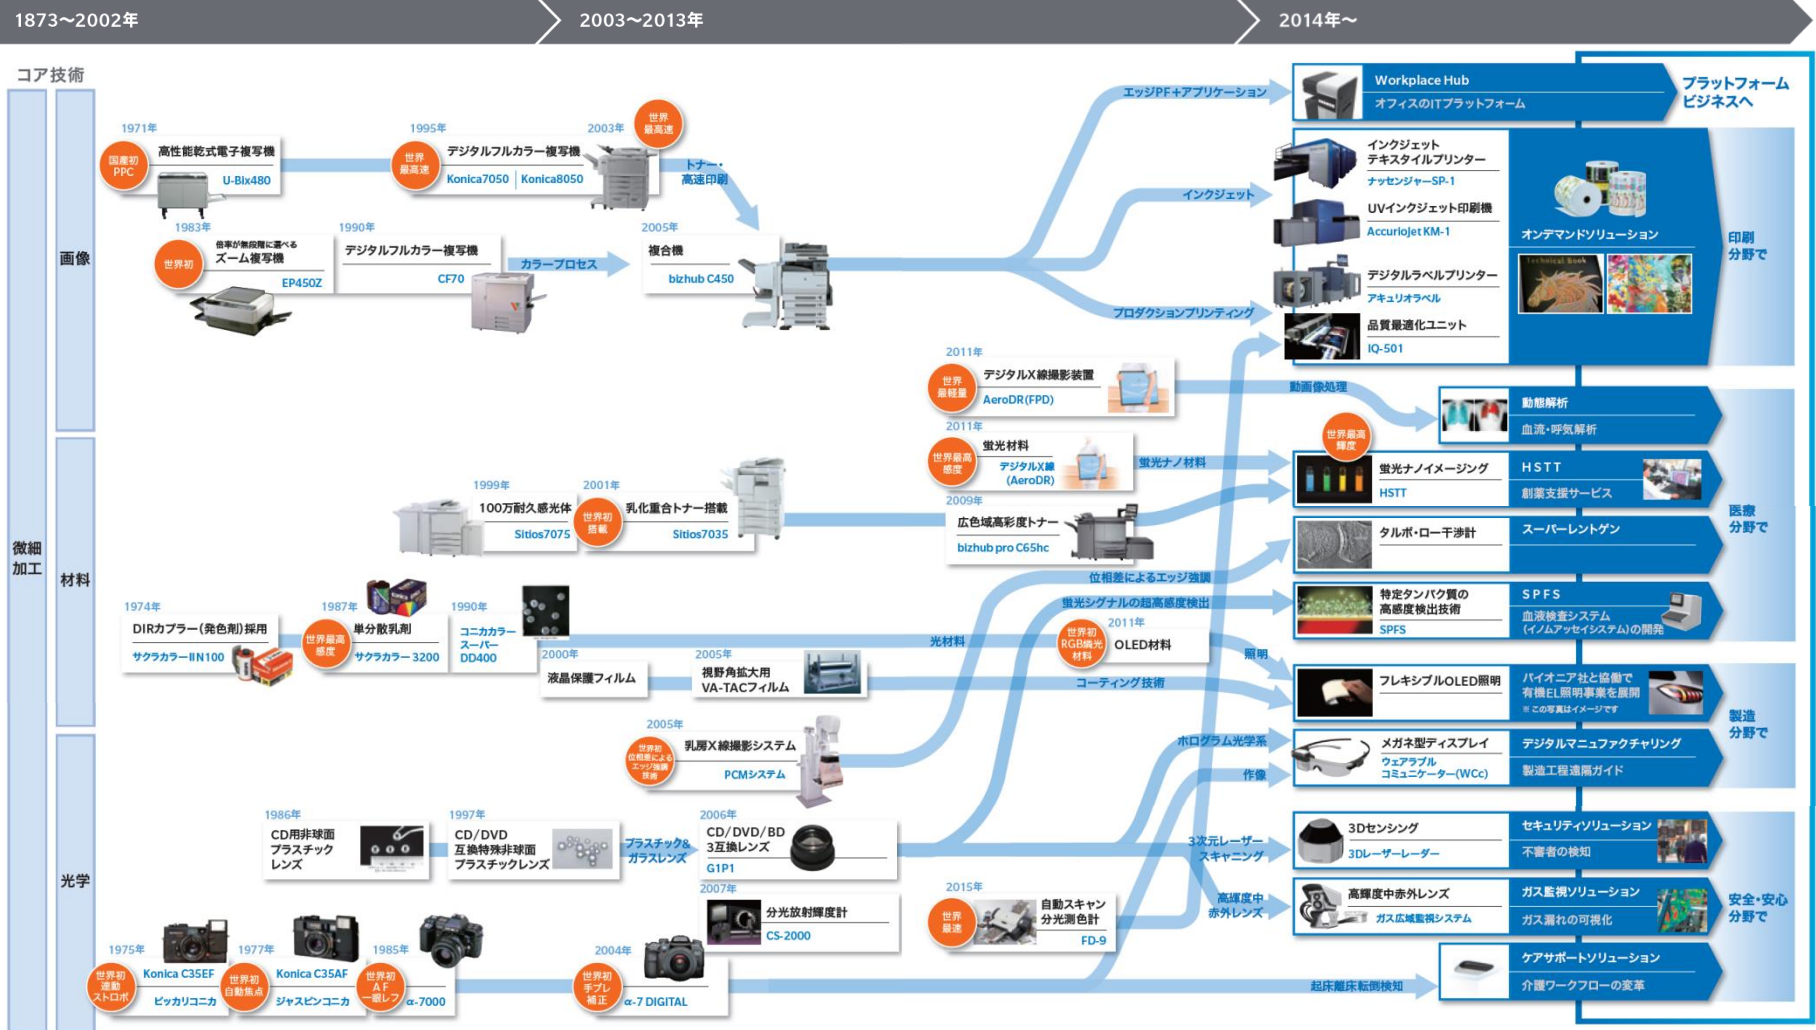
1873～2002年
2003～2013年
2014年～

コア技術

微細加工
画像
材料
光学

1971年
国産初PPC
高性能乾式電子複写機
U-Bix480

1995年
世界最高速
デジタルフルカラー複写機
Konica7050 | Konica8050

2003年
世界最高速
トナー・高速印刷

1983年
世界初
倍率が無段階に選べるズーム複写機
EP450Z

1990年
デジタルフルカラー複写機
CF70
カラープロセス

2005年
複合機
bizhub C450

エッジPF+アプリケーション
インクジェット
プロダクションプリンティング

Workplace Hub
オフィスのITプラットフォーム
プラットフォームビジネスへ

インクジェットテキスタイルプリンター
ナッセンジャーSP-1
UVインクジェット印刷機
AccurioJet KM-1
デジタルラベルプリンター
アキュリオラベル
品質最適化ユニット
IQ-501
オンデマンドソリューション
印刷分野で

2011年
世界最軽量
デジタルX線撮影装置
AeroDR(FPD)
動画像処理

2011年
世界最高感度
蛍光材料
デジタルX線(AeroDR)
蛍光ナノ材料

動態解析
血流・呼気解析

世界最高輝度
蛍光ナノイメージング
HSTT
HSTT
創薬支援サービス

1999年
100万耐久感光体
Sitios7075
2001年
世界初搭載
乳化重合トナー搭載
Sitios7035

2009年
広色域高彩度トナー
bizhub pro C65hc

タルボ・ロー干渉計
スーパーレントゲン
医療分野で

位相差によるエッジ強調
蛍光シグナルの超高感度検出

1974年
DIRカプラー(発色剤)採用
サクラカラーII N100

1987年
世界最高感度
単分散乳剤
サクラカラー3200

1990年
コニカカラースーパーDD400

特定タンパク質の高感度検出技術
SPFS
SPFS
血液検査システム(イノムアッセイシステム)の開発

2011年
世界初RGB発光材料
OLED材料
光材料
照明

2000年
液晶保護フィルム
2005年
視野角拡大用VA-TACフィルム
コーティング技術

フレキシブルOLED照明
パイオニア社と協働で有機EL照明事業を展開
※この写真はイメージです
製造分野で

2005年
世界初位相差によるエッジ強調技術
乳房X線撮影システム
PCMシステム

ホログラム光学系
作像

メガネ型ディスプレイ
ウェアラブルコミュニケーター(WCc)
デジタルマニュファクチャリング
製造工程遠隔ガイド

1986年
CD用非球面プラスチックレンズ
1997年
CD/DVD互換特殊非球面プラスチックレンズ
プラスチック&ガラスレンズ
2006年
CD/DVD/BD3互換レンズ
G1P1

3次元レーザースキャニング
3Dセンシング
3Dレーザーレーダー
セキュリティソリューション
不審者の検知

2007年
分光放射輝度計
CS-2000

2015年
世界最速
自動スキャン分光測色計
FD-9
高輝度中赤外レンズ

高輝度中赤外レンズ
ガス広域監視システム
ガス監視ソリューション
ガス漏れの可視化
安全・安心分野で

1975年
世界初連動ストロボ
Konica C35EF
ピッカリコニカ
1977年
世界初自動焦点
Konica C35AF
ジャスピンコニカ
1985年
世界初AF一眼レフ
α-7000
2004年
世界初手ブレ補正
α-7 DIGITAL

起床離床転倒検知
ケアサポートソリューション
介護ワークフローの変革